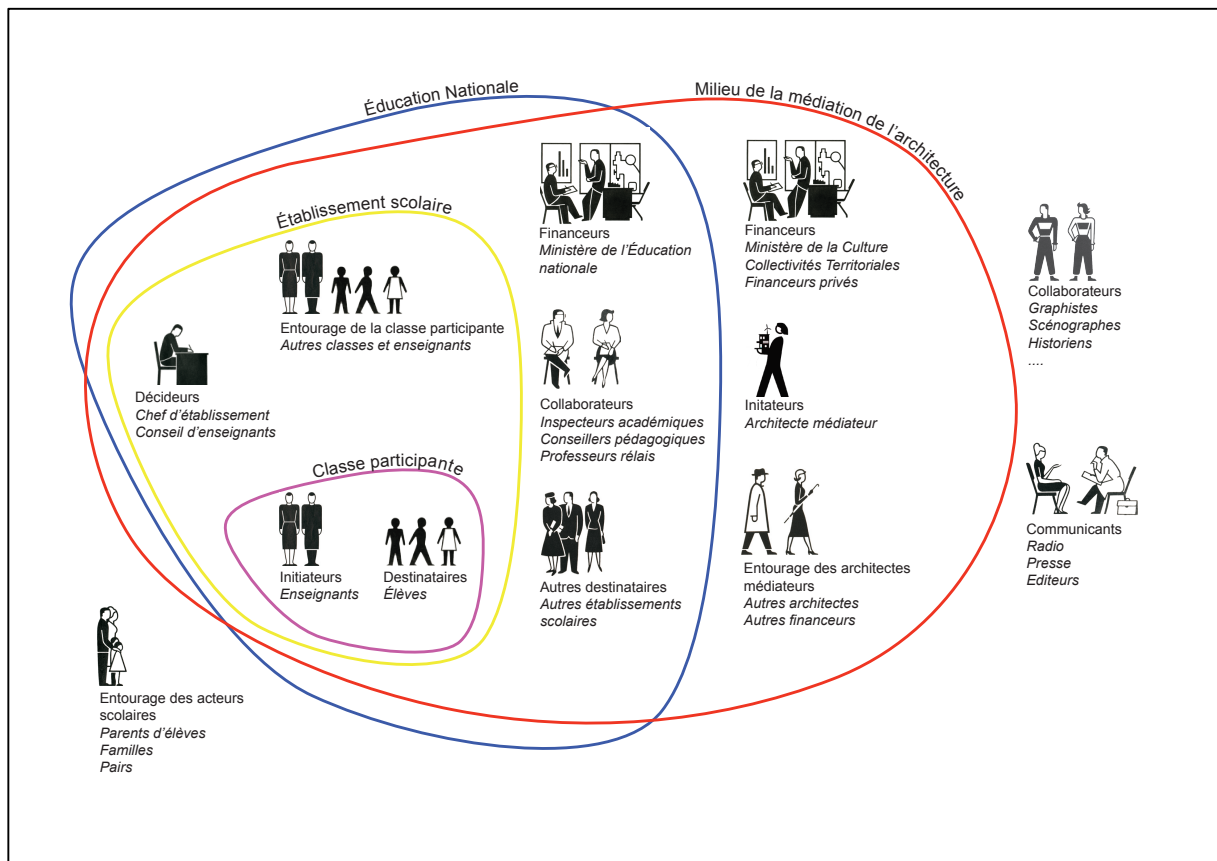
Éducation Nationale

Milieu de la médiation de l'architecture

Établissement scolaire

Entourage de la classe participante
*Autres classes et enseignants*

Décideurs
*Chef d'établissement*
*Conseil d'enseignants*

Classe participante

Initiateurs
*Enseignants*

Destinataires
*Élèves*

Financeurs
*Ministère de l'Éducation nationale*

Collaborateurs
*Inspecteurs académiques*
*Conseillers pédagogiques*
*Professeurs rélais*

Autres destinataires
*Autres établissements scolaires*

Financeurs
*Ministère de la Culture*
*Collectivités Territoriales*
*Financeurs privés*

Initateurs
*Architecte médiateur*

Entourage des architectes médiateurs
*Autres architectes*
*Autres financeurs*

Collaborateurs
*Graphistes*
*Scénographes*
*Historiens*
....

Communicants
*Radio*
*Presse*
*Editeurs*

Entourage des acteurs scolaires
*Parents d'élèves*
*Familles*
*Pairs*